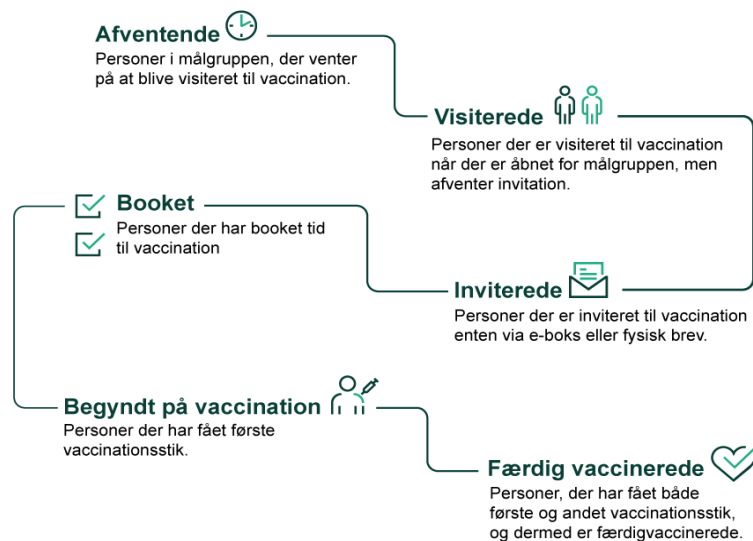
Afventende
Personer i målgruppen, der venter på at blive visiteret til vaccination.

Visiterede
Personer der er visiteret til vaccination når der er åbnet for målgruppen, men afventer invitation.

Booket
Personer der har booket tid til vaccination

Inviterede
Personer der er inviteret til vaccination enten via e-boks eller fysisk brev.

Begyndt på vaccination
Personer der har fået første vaccinationsstik.

Færdig vaccinerede
Personer, der har fået både første og andet vaccinationsstik, og dermed er færdigvaccinerede.